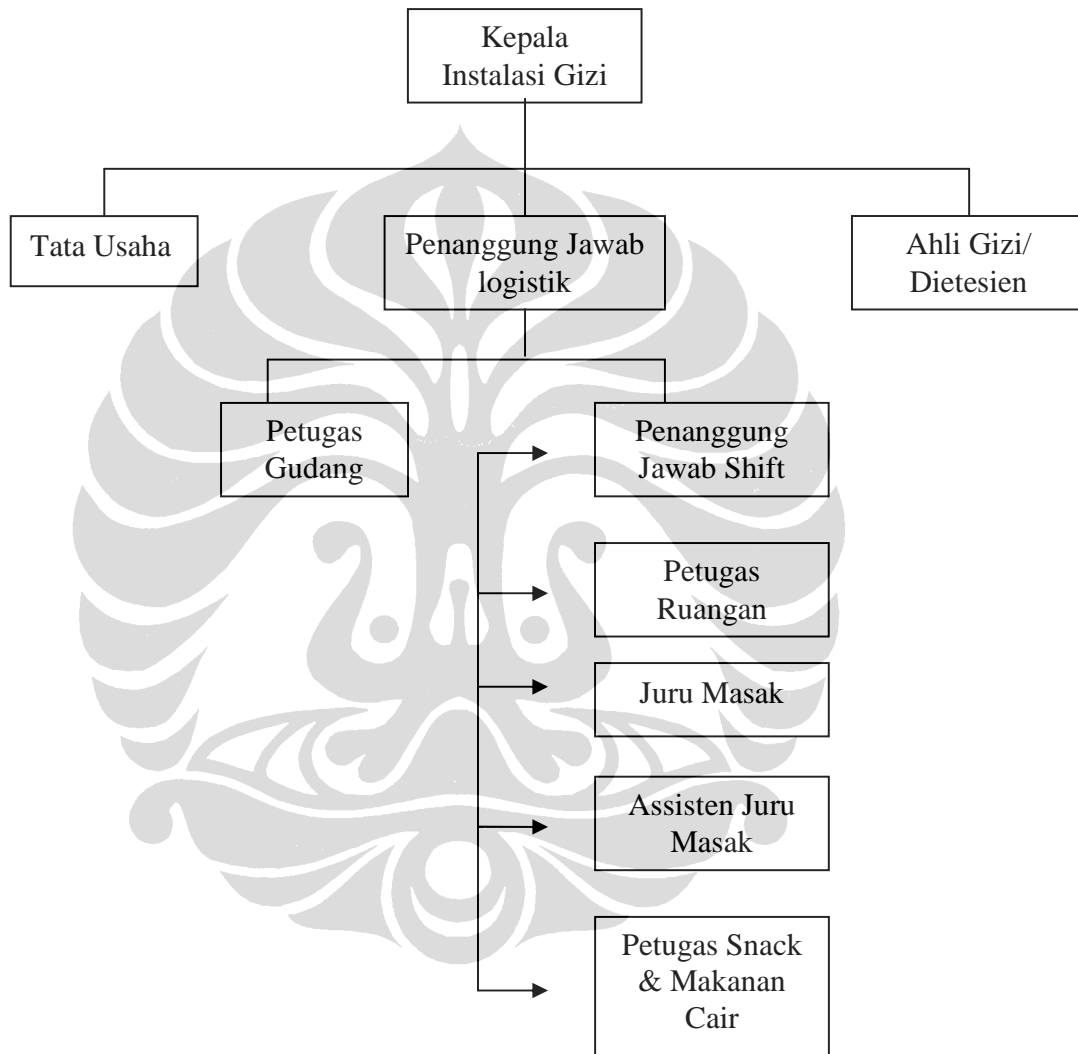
Kepala Instalasi Gizi

Tata Usaha

Penanggung Jawab logistik

Ahli Gizi/ Dietesien

Petugas Gudang

Penanggung Jawab Shift

Petugas Ruangan

Juru Masak

Assisten Juru Masak

Petugas Snack & Makanan Cair